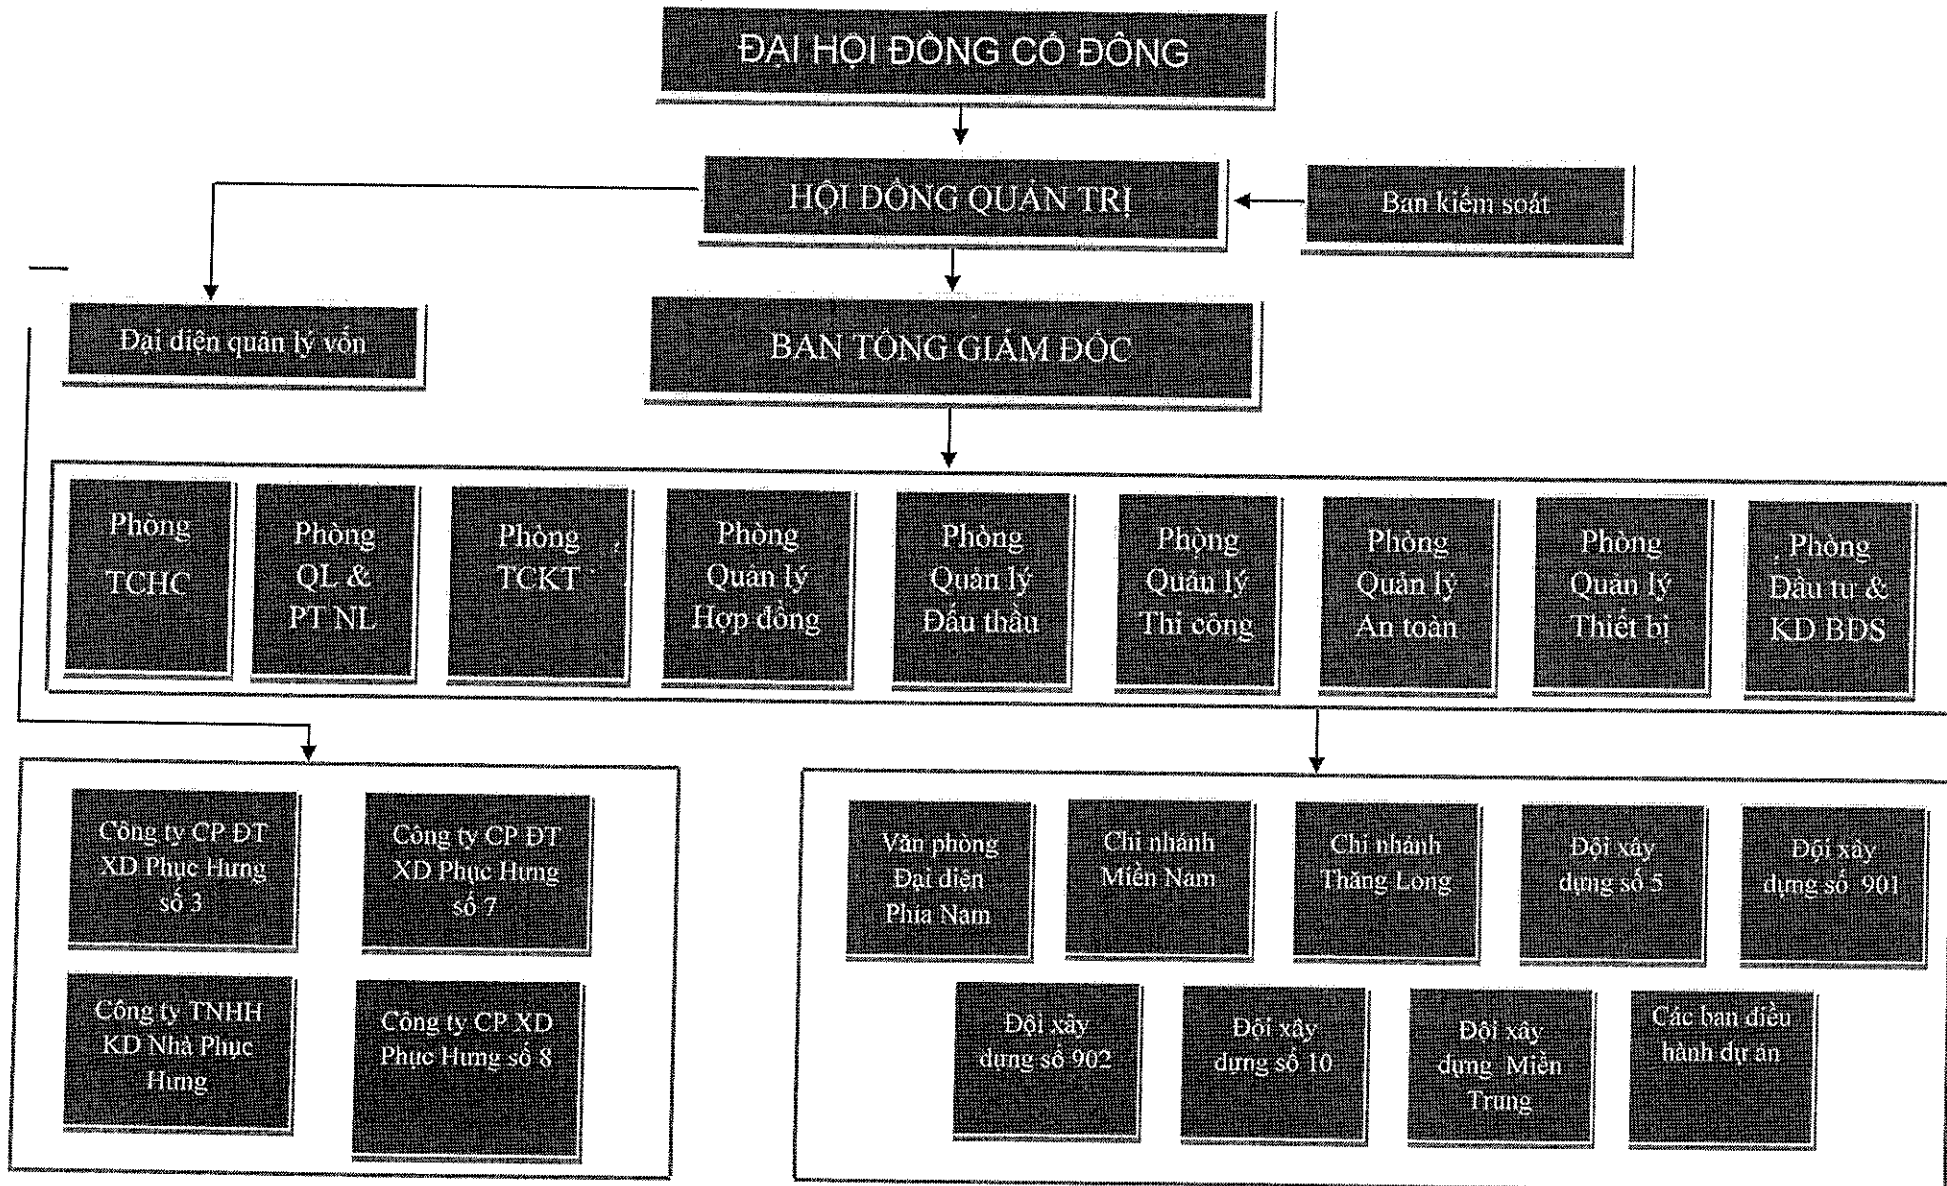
ĐẠI HỘI ĐỒNG CỔ ĐÔNG

HỘI ĐỒNG QUẢN TRỊ

Ban kiểm soát

Đại diện quản lý vốn

BAN TỔNG GIÁM ĐỐC

Phòng TCHC

Phòng QL & PT NL

Phòng TCKT

Phòng Quản lý Hợp đồng

Phòng Quản lý Đấu thầu

Phòng Quản lý Thi công

Phòng Quản lý An toàn

Phòng Quản lý Thiết bị

Phòng Đầu tư & KD BĐS

Công ty CP ĐT XD Phục Hưng số 3

Công ty CP ĐT XD Phục Hưng số 7

Công ty TNHH KD Nhà Phục Hưng

Công ty CP XD Phục Hưng số 8

Văn phòng Đại diện Phía Nam

Chi nhánh Miền Nam

Chi nhánh Thăng Long

Đội xây dựng số 5

Đội xây dựng số 901

Đội xây dựng số 902

Đội xây dựng số 10

Đội xây dựng Miền Trung

Các ban điều hành dự án